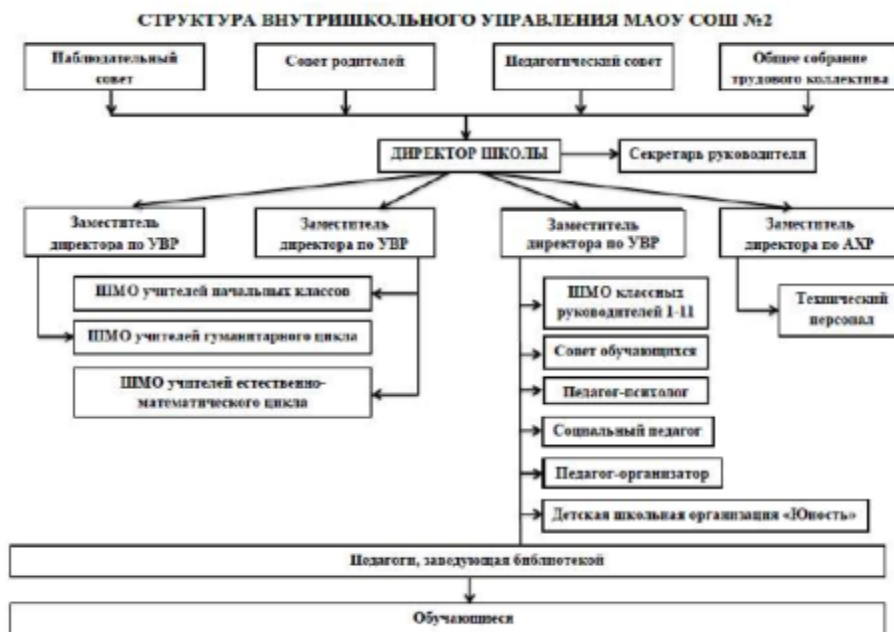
СТРУКТУРА ВНУТРИШКОЛЬНОГО УПРАВЛЕНИЯ МАОУ СОШ №2

Наблюдательный совет

Совет родителей

Педагогический совет

Общее собрание трудового коллектива

ДИРЕКТОР ШКОЛЫ

Секретарь руководителя

Заместитель директора по УВР

Заместитель директора по УВР

Заместитель директора по УВР

Заместитель директора по АХР

ШМО учителей начальных классов

ШМО учителей гуманитарного цикла

ШМО учителей естественно-математического цикла

ШМО классных руководителей 1-11

Совет обучающихся

Педагог-психолог

Социальный педагог

Педагог-организатор

Детская школьная организация «Юность»

Технический персонал

Педагоги, заведующая библиотекой

Обучающиеся